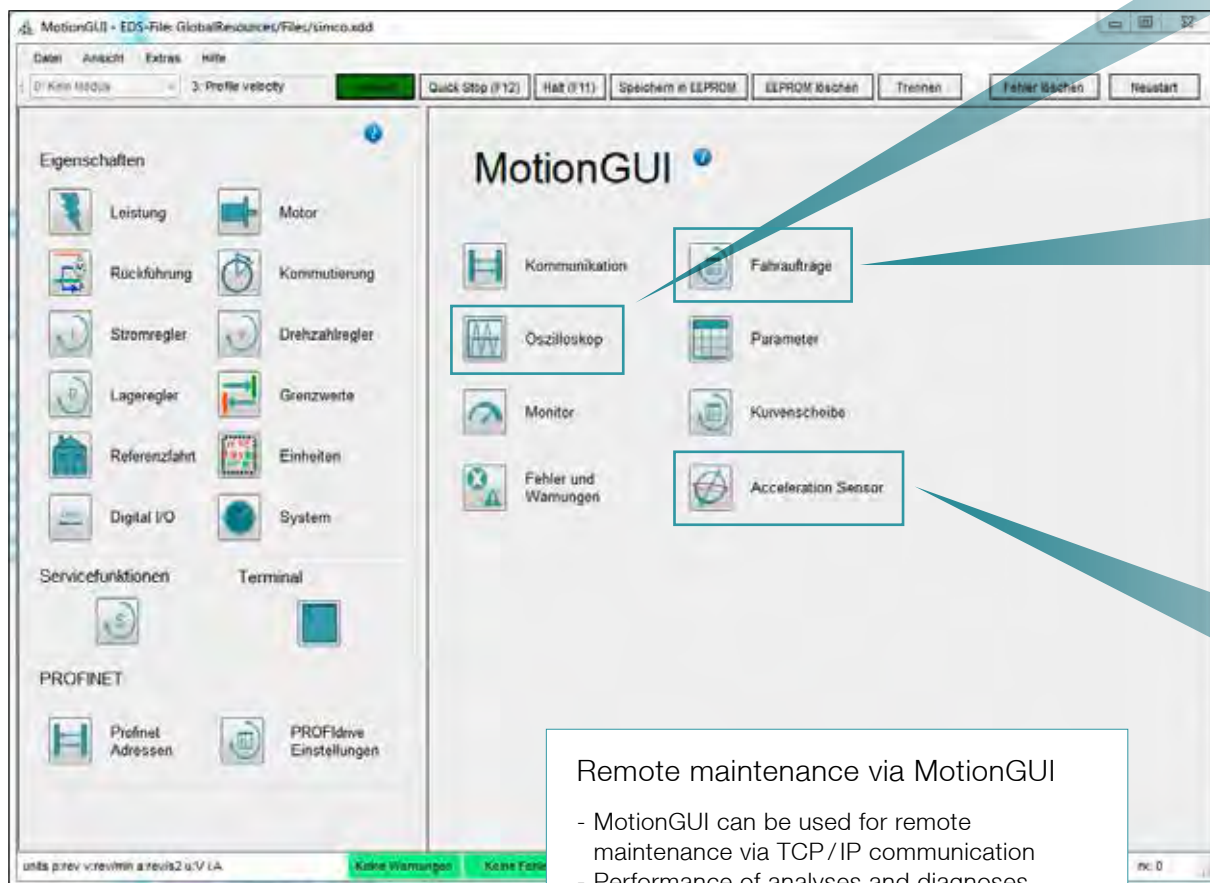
MotionGUI - EDS-File: GlobalResources/Files/simco.xdd

Datei Ansicht Extras Hilfe

0: Kein Modus 3: Profile velocity Quick Stop (F12) Halt (F11) Speichern in EEPROM EEPROM löschen Trennen Fehler löschen Neustart

Eigenschaften

Leistung Motor

Rückführung Kommutierung

Stromregler Drehzahlregler

Lageregler Grenzwerte

Referenzfahrt Einheiten

Digital I/O System

Servicefunktionen Terminal

PROFINET

Profinet Adressen PROFIdrive Einstellungen

MotionGUI

Kommunikation Fahraufträge

Oszilloskop Parameter

Monitor Kurvenscheibe

Fehler und Warnungen Acceleration Sensor

Remote maintenance via MotionGUI

- MotionGUI can be used for remote maintenance via TCP/IP communication

- Performance of analyses and diagnoses

units p:rev v:rev/min a:rev/s2 u:V i:A Keine Warnungen Keine Fehler nc: 0